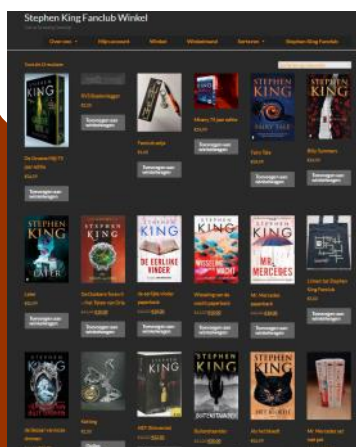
Stephen King Fanclub Winkel

Over ons | Mijn account | Winkel | Winkelmand | Sorteren | Stephen King Fanclub

STEPHEN KING

De Duistere Toren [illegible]

€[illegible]

Toevoegen aan winkelwagen

DVD Boekenleggers

€2,50

Toevoegen aan winkelwagen

Toevoegen aan winkelwagen

Toevoegen aan winkelwagen

Misery 75 jaar editie

€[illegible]

Toevoegen aan winkelwagen

STEPHEN KING

FAIRY TALE

Fairy Tale

€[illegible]

Toevoegen aan winkelwagen

STEPHEN KING

Billy Summers

€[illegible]

Toevoegen aan winkelwagen

STEPHEN KING

LATER

Later

€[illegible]

Toevoegen aan winkelwagen

STEPHEN KING

De Duistere Toren I

Toevoegen aan winkelwagen

STEPHEN KING

DE EERLIJKE VINDER

Toevoegen aan winkelwagen

KING

WISSELING VAN DE WACHT

Wisseling van de wacht

Toevoegen aan winkelwagen

STEPHEN KING

MR. MERCEDES

Mr. Mercedes

Toevoegen aan winkelwagen

Linnen tas Stephen King Fanclub

€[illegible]

Toevoegen aan winkelwagen

STEPHEN

KING

STEPHEN KING

KING

STEPHEN KING

HET KERKHOF

Mr. Mercedes set